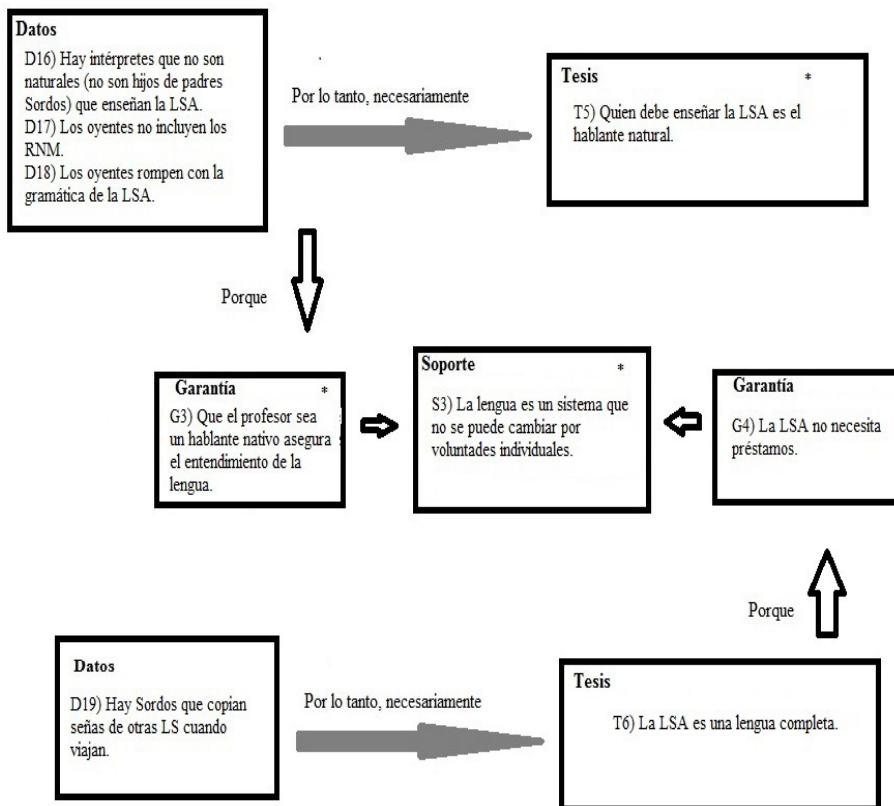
Datos
D16) Hay intérpretes que no son naturales (no son hijos de padres Sordos) que enseñan la LSA.
D17) Los oyentes no incluyen los RNM.
D18) Los oyentes rompen con la gramática de la LSA.

Por lo tanto, necesariamente

Tesis *
T5) Quien debe enseñar la LSA es el hablante natural.

Porque

Garantía *
G3) Que el profesor sea un hablante nativo asegura el entendimiento de la lengua.

Soporte *
S3) La lengua es un sistema que no se puede cambiar por voluntades individuales.

Garantía
G4) La LSA no necesita préstamos.

Porque

Datos
D19) Hay Sordos que copian señas de otras LS cuando viajan.

Por lo tanto, necesariamente

Tesis
T6) La LSA es una lengua completa.